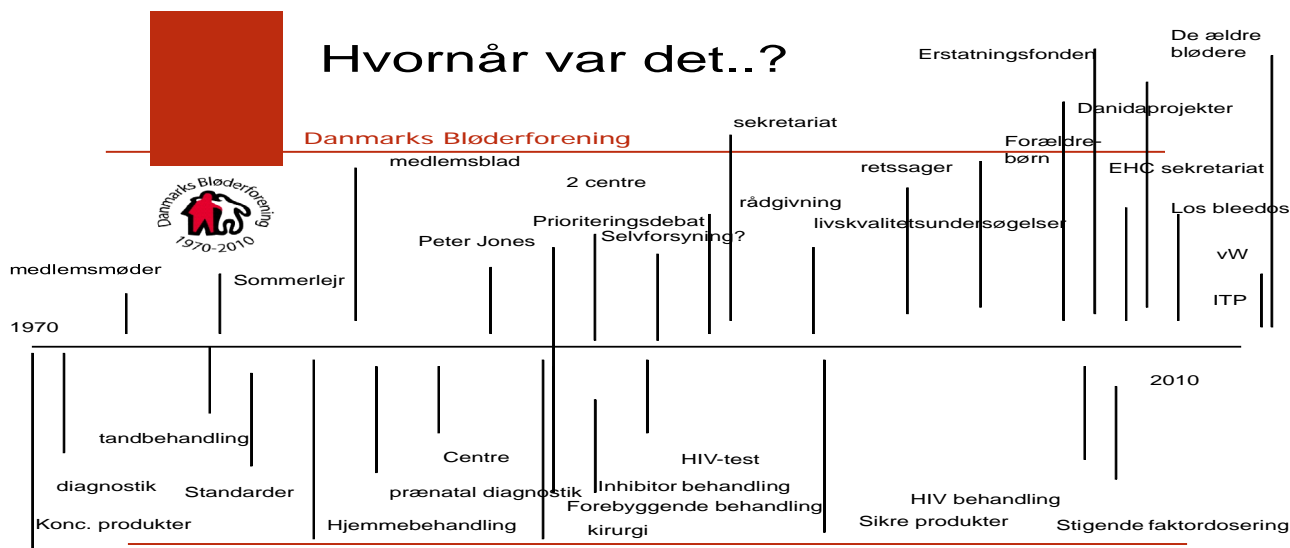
Hvornår var det..?

Danmarks Bløderforening

Danmarks Bløderforening 1970-2010

De ældre blødere
Erstatningsfonden
Danidaprojekter
sekretariat
Forældre-børn
EHC sekretariat
retssager
medlemsblad
2 centre
rådgivning
Los bleedos
livskvalitetsundersøgelser
Prioriteringsdebat
Selvforsyning?
Peter Jones
vW
medlemsmøder
Sommerlejr
ITP
1970

2010
tandbehandling
Centre
HIV-test
diagnostik
Standarder
prænatal diagnostik
Inhibitor behandling
HIV behandling
Forebyggende behandling
Konc. produkter
Hjemmebehandling
Sikre produkter
Stigende faktordosering
kirurgi